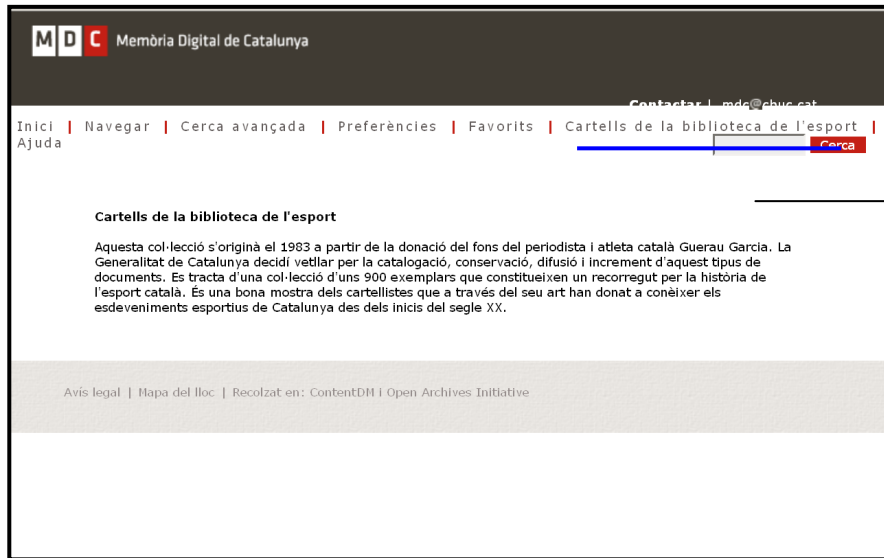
M D C Memòria Digital de Catalunya

Contactar | mdc@cbuc.cat

Inici | Navegar | Cerca avançada | Preferències | Favorits | Cartells de la biblioteca de l'esport | Ajuda

Cerca

Cartells de la biblioteca de l'esport

Aquesta col·lecció s'originà el 1983 a partir de la donació del fons del periodista i atleta català Guerau Garcia. La Generalitat de Catalunya decidí vetllar per la catalogació, conservació, difusió i increment d'aquest tipus de documents. Es tracta d'una col·lecció d'uns 900 exemplars que constitueixen un recorregut per la història de l'esport català. És una bona mostra dels cartellistes que a través del seu art han donat a conèixer els esdeveniments esportius de Catalunya des dels inicis del segle XX.

Avís legal | Mapa del lloc | Recolzat en: ContentDM i Open Archives Initiative